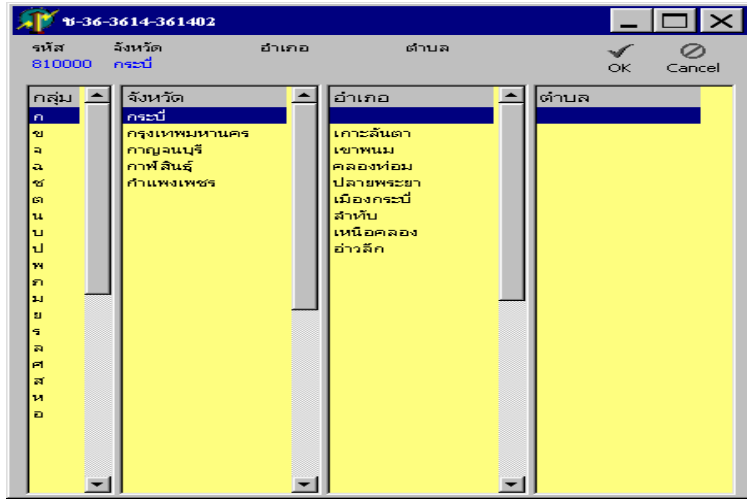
ช-36-3614-361402

รหัส 810000
จังหวัด กระบี่
อำเภอ
ตำบล
OK
Cancel

กลุ่ม
ก
ข
ค
ฉ
ช
ต
น
บ
ป
พ
ภ
ม
ย
ร
ล
ศ
ส
ห
อ

จังหวัด
กระบี่
กรุงเทพมหานคร
กาญจนบุรี
กาฬสินธุ์
กำแพงเพชร

อำเภอ

เกาะลันตา
เขาพนม
คลองท่อม
ปลายพระยา
เมืองกระบี่
ลำทับ
เหนือคลอง
อ่าวลึก

ตำบล